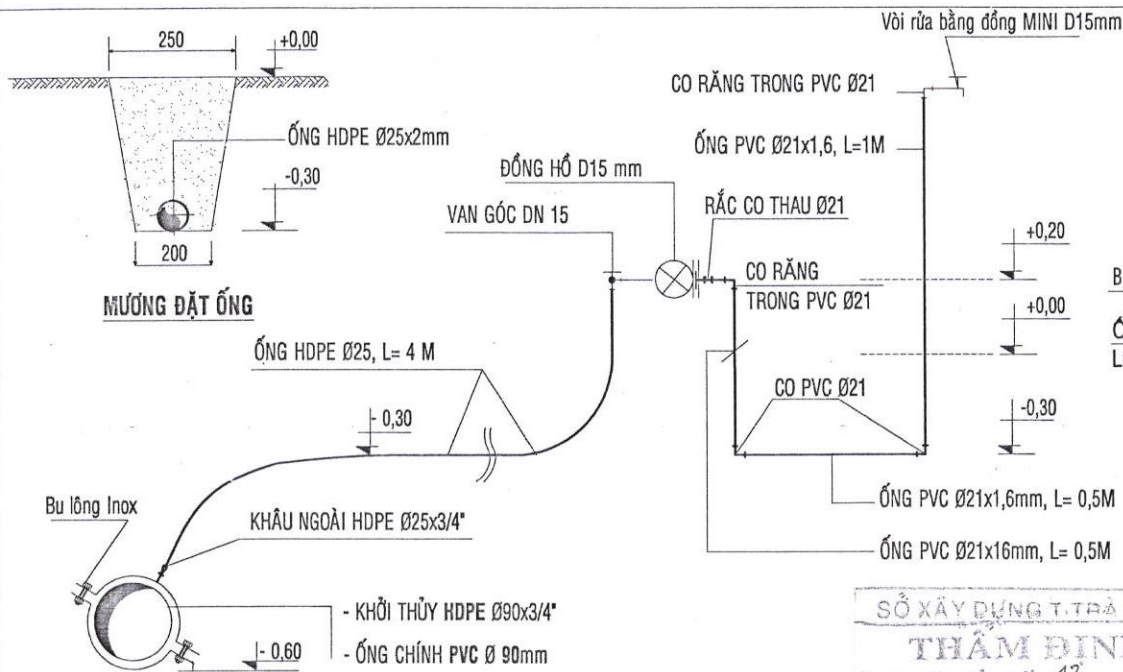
250

+0,00

ỐNG HDPE Ø25x2mm

-0,30

200

MƯƠNG ĐẶT ỐNG

Vòi rửa bằng đồng MINI D15mm

CO RĂNG TRONG PVC Ø21

ỐNG PVC Ø21x1,6, L=1M

ĐỒNG HỒ D15 mm

RẮC CO THAU Ø21

VAN GÓC DN 15

CO RĂNG TRONG PVC Ø21

+0,20

+0,00

B

Ố

L

ỐNG HDPE Ø25, L= 4 M

CO PVC Ø21

- 0,30

-0,30

ỐNG PVC Ø21x1,6mm, L= 0,5M

Bu lông Inox

KHÂU NGOÀI HDPE Ø25x3/4"

ỐNG PVC Ø21x16mm, L= 0,5M

- KHỞI THỦY HDPE Ø90x3/4"

- ỐNG CHÍNH PVC Ø 90mm

- 0,60

SỞ XÂY DỰNG T.TRÀ

THẨM ĐỊN

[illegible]